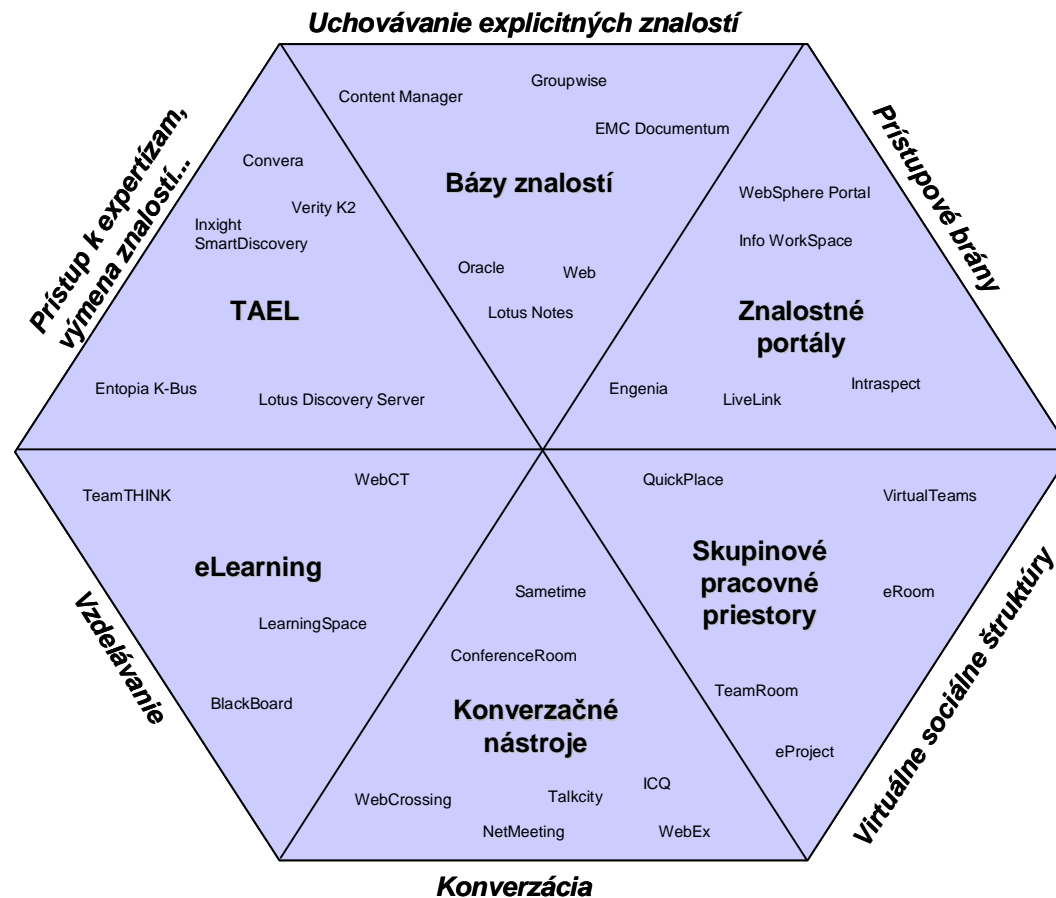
Uchovávanie explicitných znalostí

Prístup k expertízam, výmena znalostí...

Prístupové brány

Content Manager
Groupwise
EMC Documentum
Bázy znalostí
Oracle
Web
Lotus Notes

Convera
Verity K2
Inxight SmartDiscovery
TAEL
Entopia K-Bus
Lotus Discovery Server

WebSphere Portal
Info WorkSpace
Znalostné portály
Engenia
LiveLink
Intraspect

TeamTHINK
WebCT
eLearning
LearningSpace
BlackBoard

Sametime
ConferenceRoom
Konverzačné nástroje
WebCrossing
Talkcity
ICQ
NetMeeting
WebEx

QuickPlace
VirtualTeams
Skupinové pracovné priestory
eRoom
TeamRoom
eProject

Vzdelávanie

Virtuálne sociálne štruktúry

Konverzácia